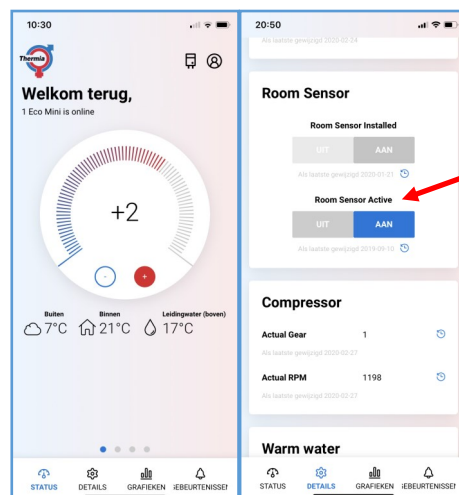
10:30

Thermia

Welkom terug,

1 Eco Mini is online

+2

-

+

Buiten
7°C

Binnen
21°C

Leidingwater (boven)
17°C

STATUS

DETAILS

GRAFIEKEN

GEBEURTENISSEN

20:50

Als laatste gewijzigd 2020-02-24

Room Sensor

Room Sensor Installed

UIT

AAN

Als laatste gewijzigd 2020-01-21

Room Sensor Active

UIT

AAN

Als laatste gewijzigd 2019-09-10

Compressor

Actual Gear

1

Als laatste gewijzigd 2020-02-27

Actual RPM

1198

Als laatste gewijzigd 2020-02-27

Warm water

STATUS

DETAILS

GRAFIEKEN

GEBEURTENISSEN